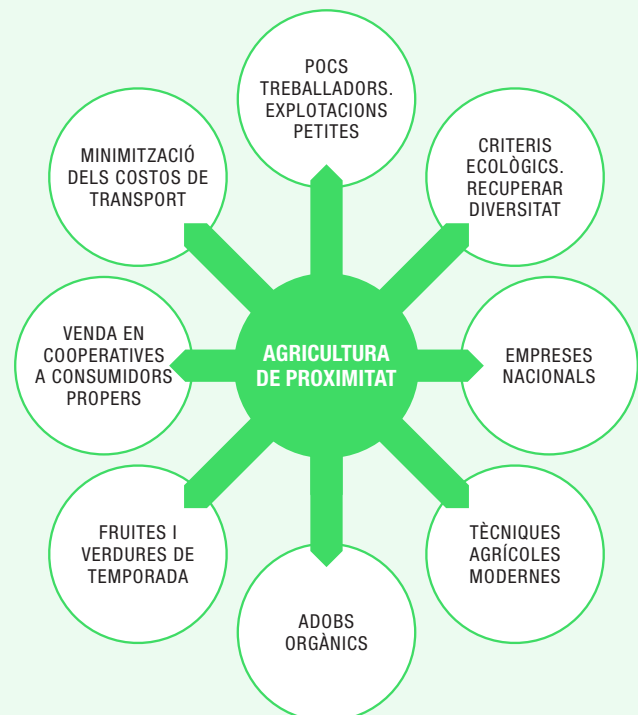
AGRICULTURA DE PROXIMITAT

POCS TREBALLADORS. EXPLOTACIONS PETITES

CRITERIS ECOLÒGICS. RECUPERAR DIVERSITAT

EMPRESES NACIONALS

TÈCNIQUES AGRÍCOLES MODERNES

ADOBS ORGÀNICS

FRUITES I VERDURES DE TEMPORADA

VENDA EN COOPERATIVES A CONSUMIDORS PROPERS

MINIMITZACIÓ DELS COSTOS DE TRANSPORT